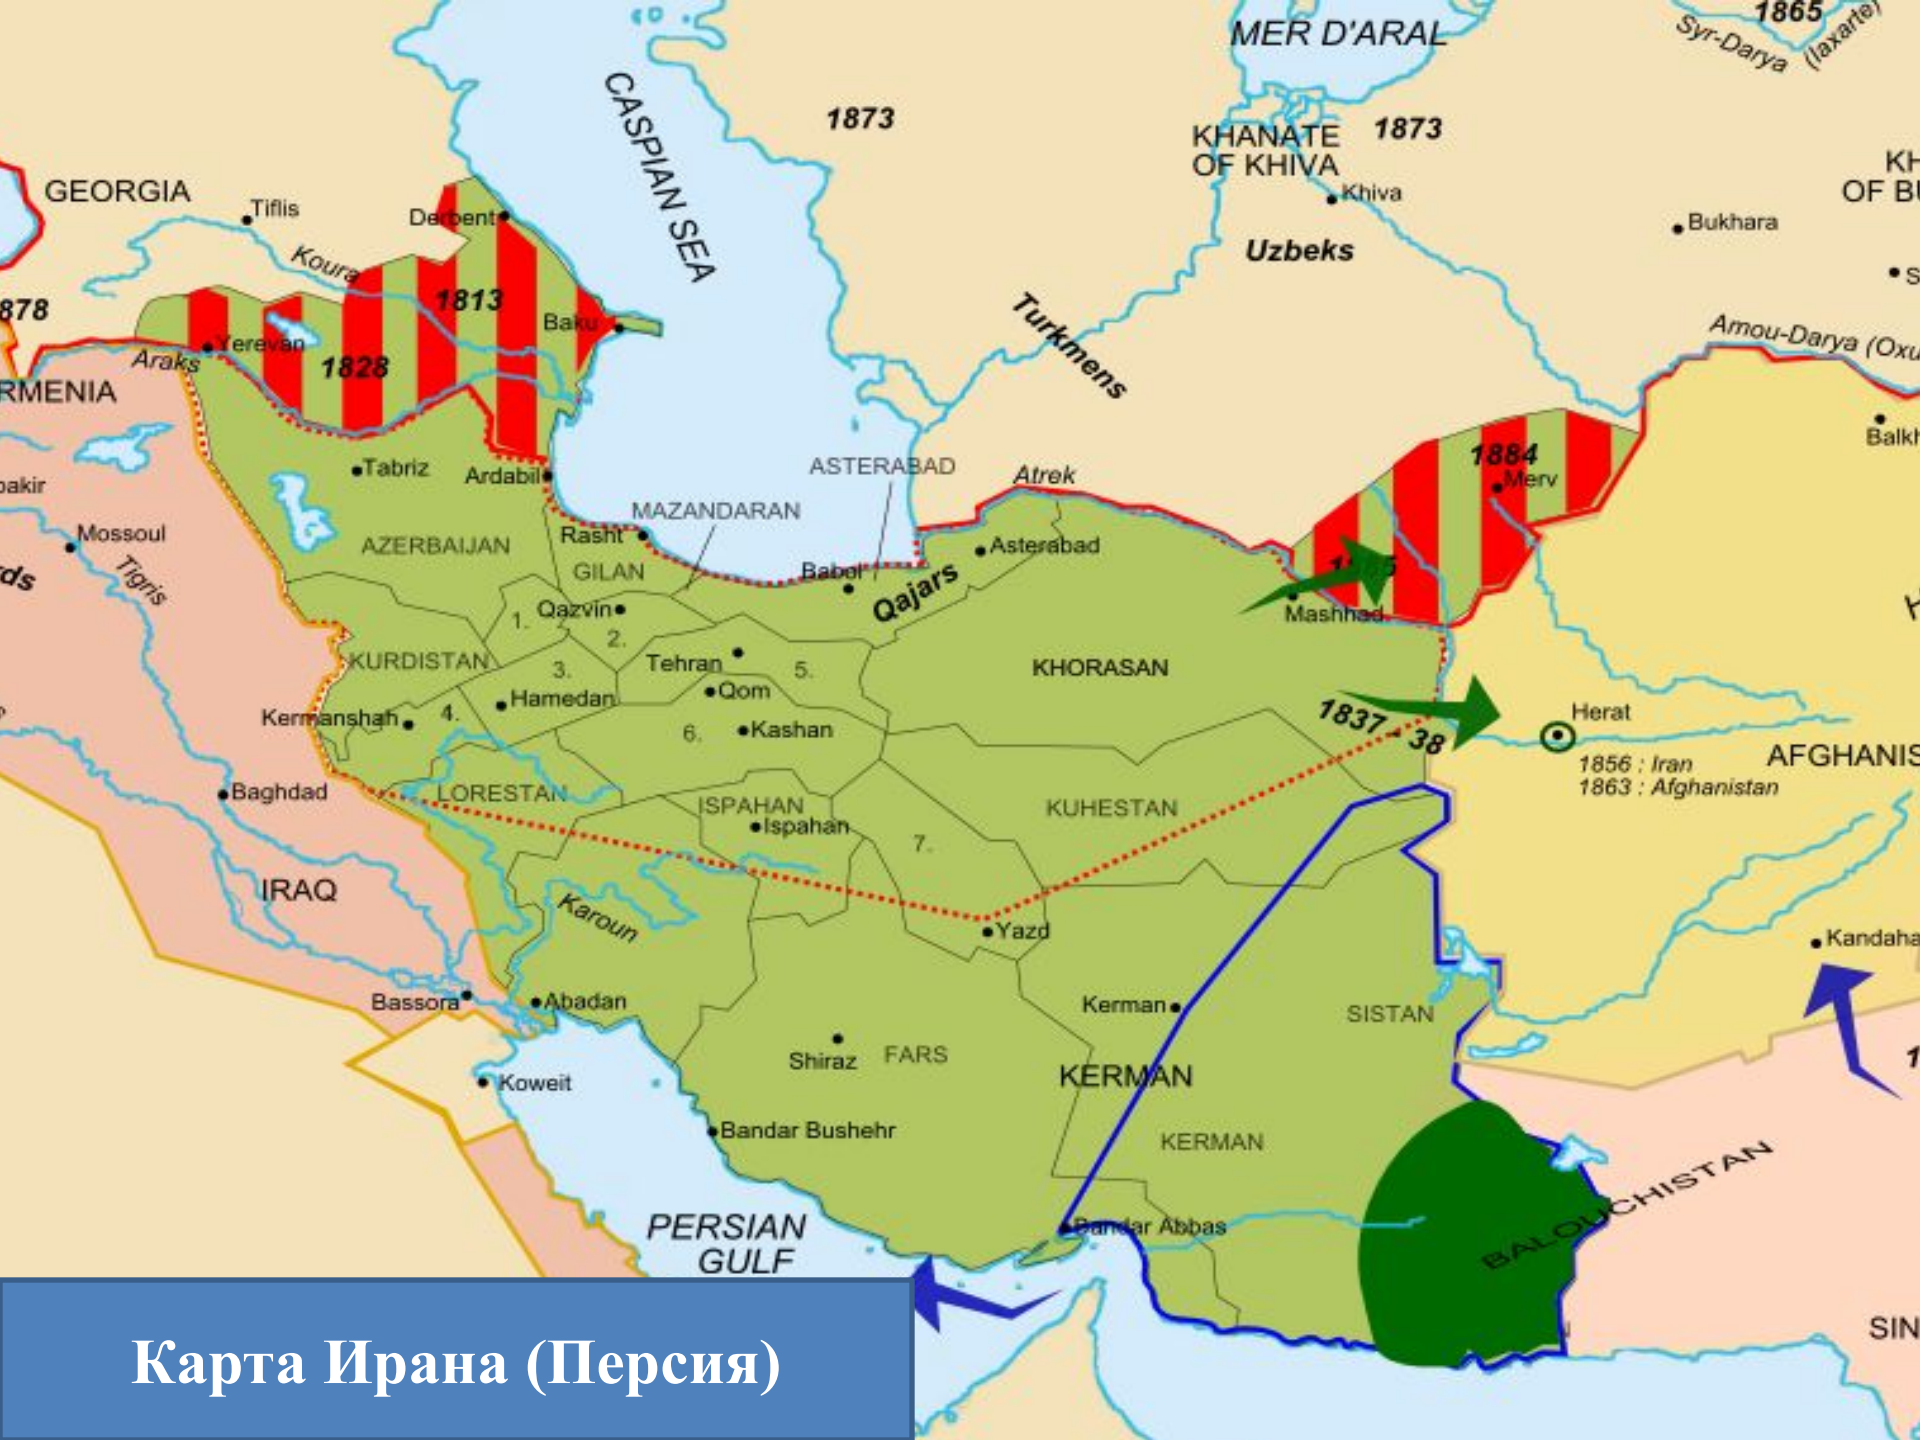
MER D'ARAL
1865
Syr-Darya (Iaxarte)
CASPIAN SEA
1873
KHANATE OF KHIVA
1873
Khiva
KH OF BU
Bukhara
Uzbeks
GEORGIA
Tiflis
Derbent
Koura
1813
Baku
878
Yerevan
Araks
1828
RMENIA
Turkmens
Amou-Darya (Oxu
Balkh
1884
Merv
Tabriz
Ardabil
ASTERABAD
Atrek
bakir
Mossoul
MAZANDARAN
Rasht
AZERBAIJAN
Asterabad
ds
Tigris
GILAN
Babol
Qajars
1. Qazvin
2.
Mashhad
KURDISTAN
3.
Tehran
5.
KHORASAN
Qom
Hamedan
Kermanshah
4.
6.
Kashan
1837 - 38
Herat
1856 : Iran
1863 : Afghanistan
AFGHANIS
Baghdad
LORESTAN
ISPAHAN
Ispahan
KUHESTAN
7.
IRAQ
Karoun
Yazd
Kandaha
Bassora
Abadan
Kerman
SISTAN
Shiraz
FARS
KERMAN
Koweit
Bandar Bushehr
KERMAN
BALOUCHISTAN
PERSIAN GULF
Bandar Abbas
SIN
Карта Ирана (Персия)